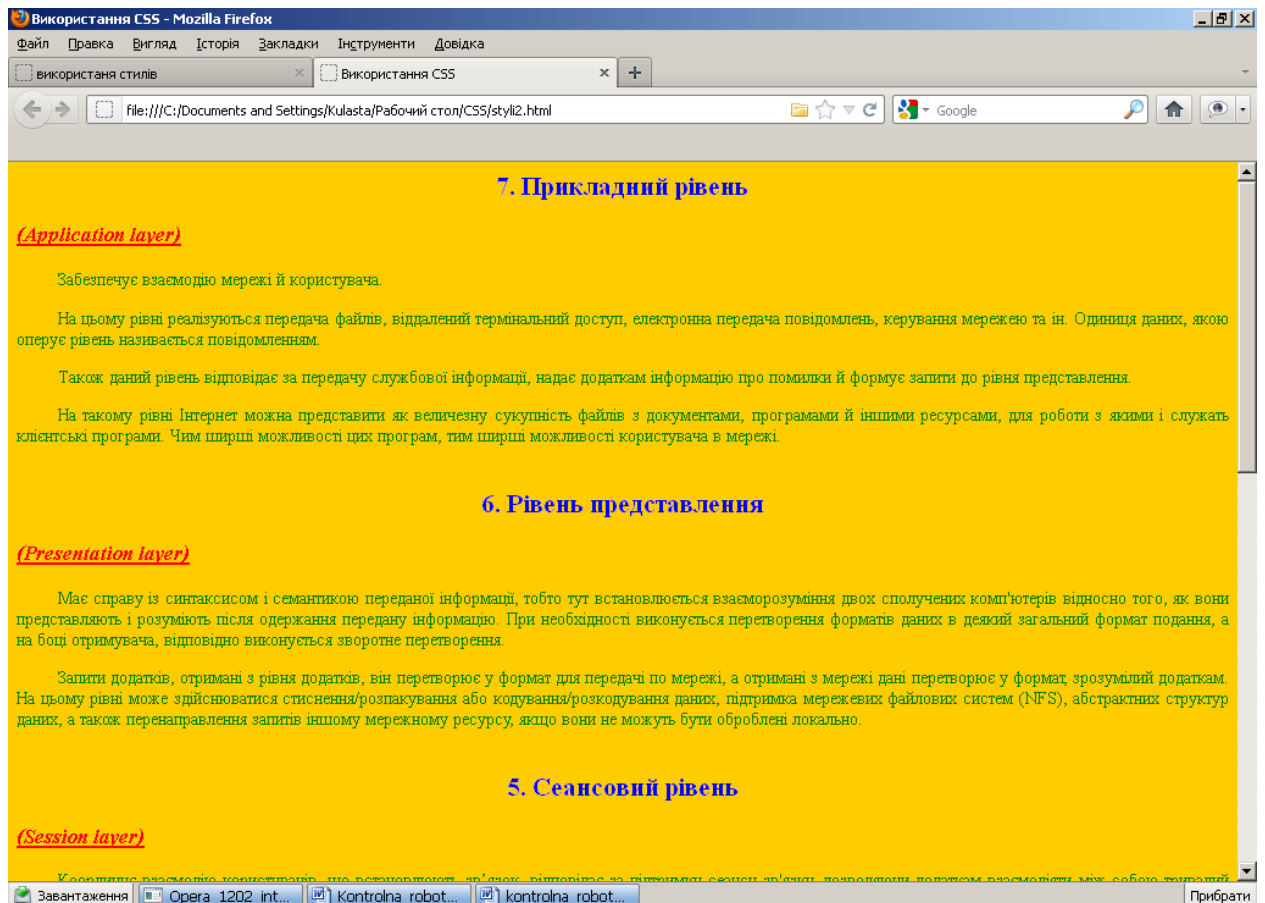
Використання CSS - Mozilla Firefox

Файл Правка Вигляд Історія Закладки Інструменти Довідка

використаня стилів

Використання CSS

file:///C:/Documents and Settings/Kulasta/Рабочий стол/CSS/styli2.html

Google

7. Прикладний рівень

(Application layer)

Забезпечує взаємодію мережі й користувача.

На цьому рівні реалізуються передача файлів, віддалений термінальний доступ, електронна передача повідомлень, керування мережею та ін. Одиниця даних, якою оперує рівень називається повідомленням.

Також даний рівень відповідає за передачу службової інформації, надає додаткам інформацію про помилки й формує запити до рівня представлення.

На такому рівні Інтернет можна представити як величезну сукупність файлів з документами, програмами й іншими ресурсами, для роботи з якими і служать клієнтські програми. Чим ширші можливості цих програм, тим ширші можливості користувача в мережі.

6. Рівень представлення

(Presentation layer)

Має справу із синтаксисом і семантикою переданої інформації, тобто тут встановлюється взаєморозуміння двох сполучених комп'ютерів відносно того, як вони представляють і розуміють після одержання передану інформацію. При необхідності виконується перетворення форматів даних в деякий загальний формат подання, а на боці отримувача, відповідно виконується зворотне перетворення.

Запити додатків, отримані з рівня додатків, він перетворює у формат для передачі по мережі, а отримані з мережі дані перетворює у формат, зрозумілий додаткам. На цьому рівні може здійснюватися стиснення/розпакування або кодування/розкодування даних, підтримка мережевих файлових систем (NFS), абстрактних структур даних, а також перенаправлення запитів іншому мережному ресурсу, якщо вони не можуть бути оброблені локально.

5. Сеансовий рівень

(Session layer)

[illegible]

Завантаження | Opera 1202 int... | Kontrolna robot... | kontrolna robot... | Прибрати